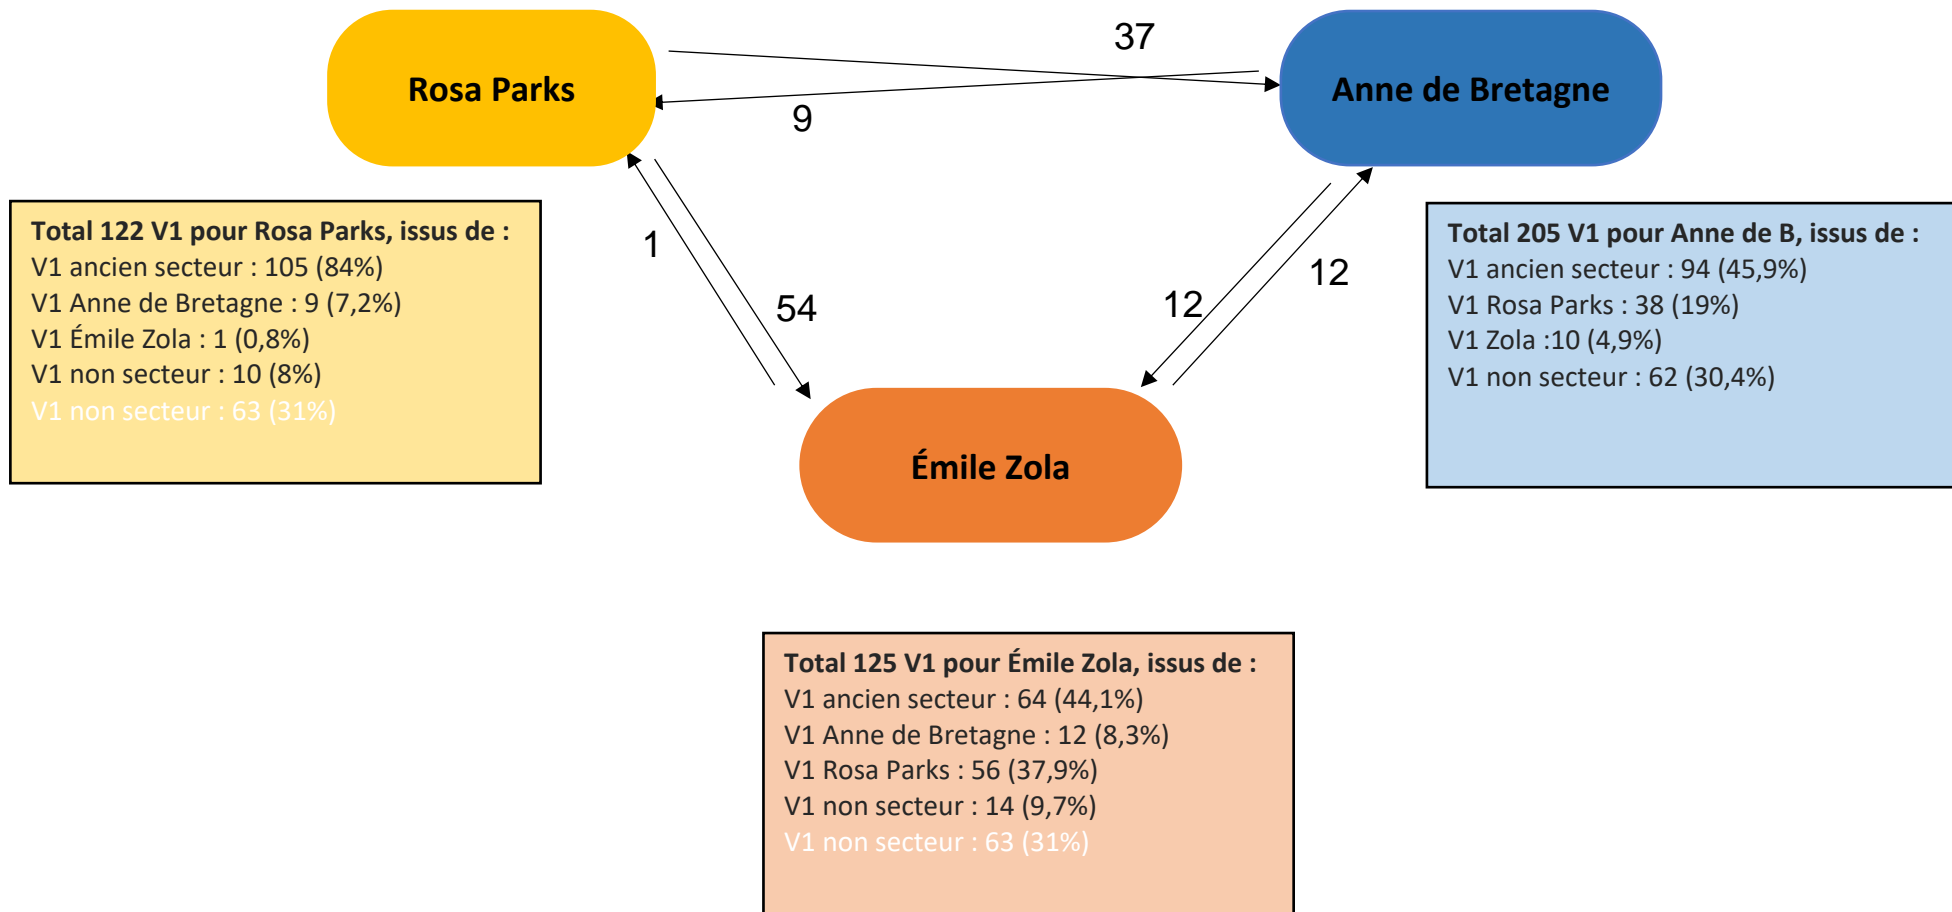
Rosa Parks

37

Anne de Bretagne

9

Total 122 V1 pour Rosa Parks, issus de :
V1 ancien secteur : 105 (84%)
V1 Anne de Bretagne : 9 (7,2%)
V1 Émile Zola : 1 (0,8%)
V1 non secteur : 10 (8%)
V1 non secteur : 63 (31%)

1

54

12

12

Total 205 V1 pour Anne de B, issus de :
V1 ancien secteur : 94 (45,9%)
V1 Rosa Parks : 38 (19%)
V1 Zola :10 (4,9%)
V1 non secteur : 62 (30,4%)

Émile Zola

Total 125 V1 pour Émile Zola, issus de :
V1 ancien secteur : 64 (44,1%)
V1 Anne de Bretagne : 12 (8,3%)
V1 Rosa Parks : 56 (37,9%)
V1 non secteur : 14 (9,7%)
V1 non secteur : 63 (31%)